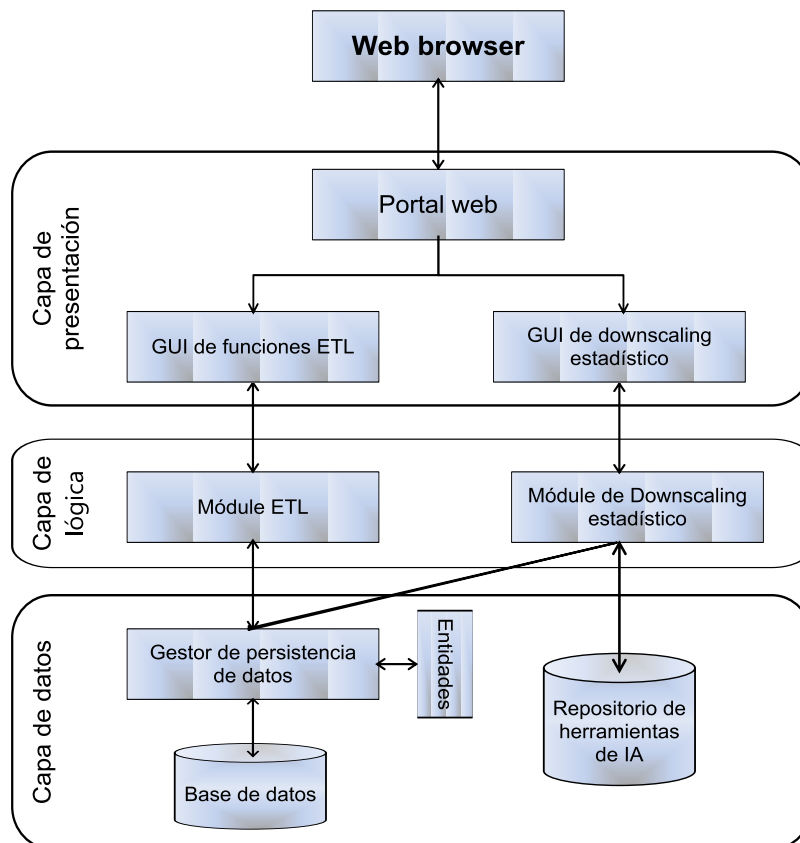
Web browser

Capa de presentación

Portal web

GUI de funciones ETL

GUI de downscaling estadístico

Capa de lógica

Módule ETL

Módule de Downscaling estadístico

Capa de datos

Gestor de persistencia de datos

Entidades

Repositorio de herramientas de IA

Base de datos